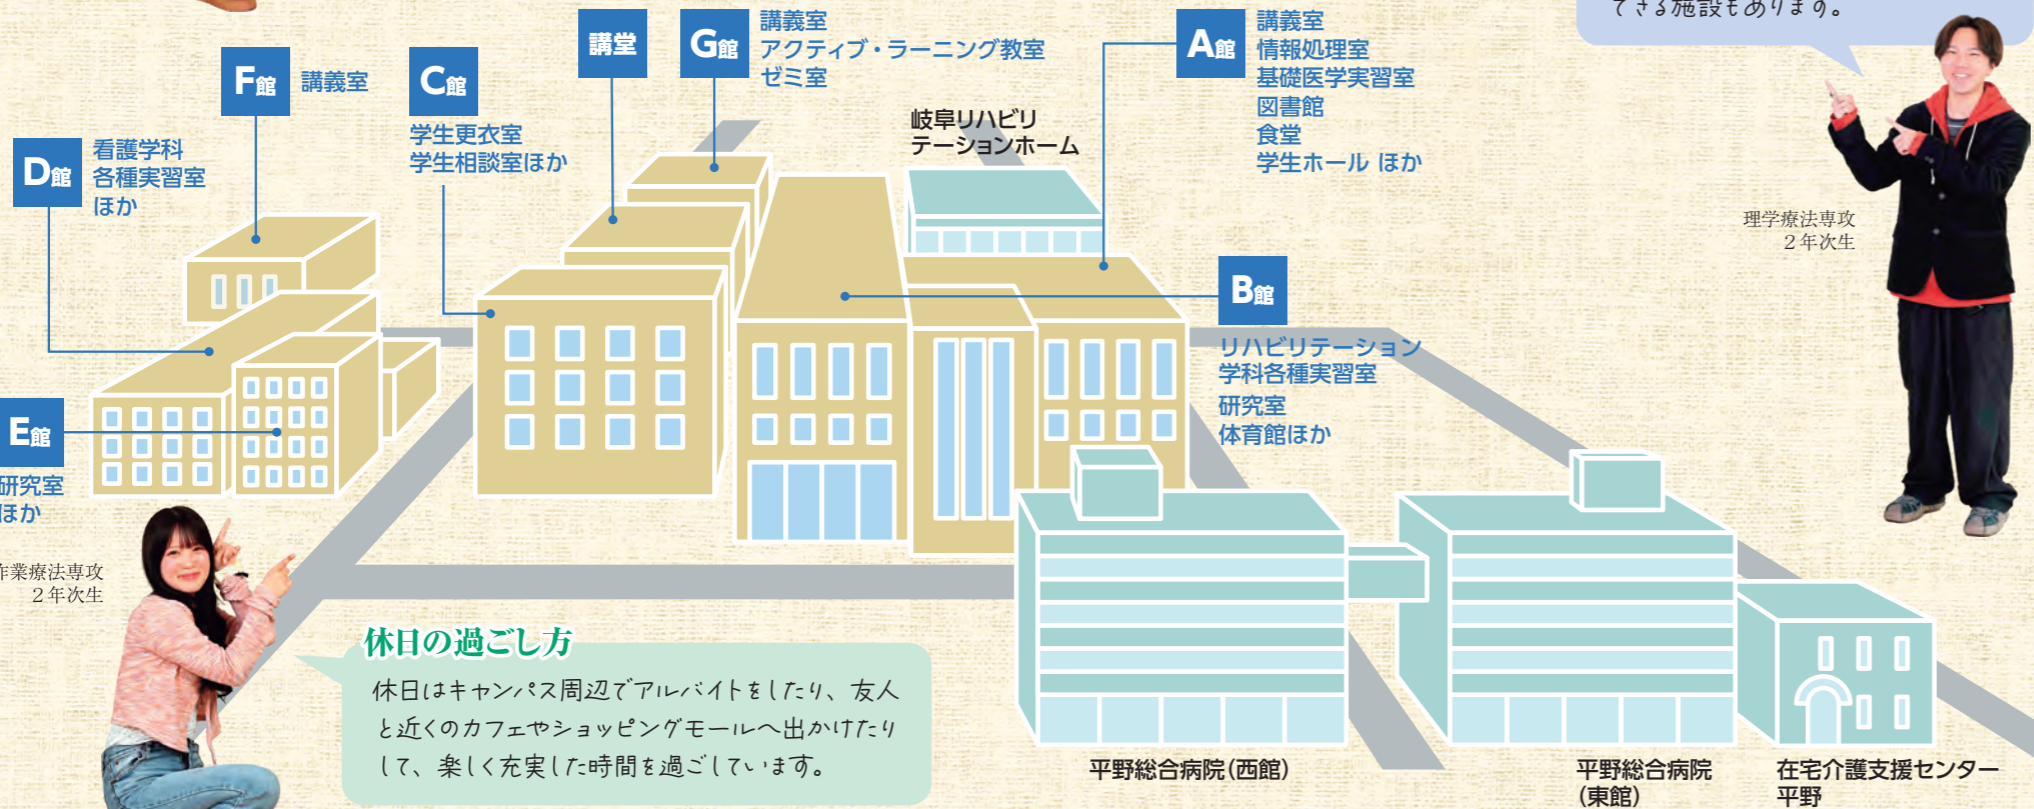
できる施設もあります。

F館 講義室

C館 学生更衣室 学生相談室ほか

講堂

G館 講義室 アクティブ・ラーニング教室 ゼミ室

A館 講義室 情報処理室 基礎医学実習室 図書館 食堂 学生ホール ほか

D館 看護学科 各種実習室 ほか

岐阜リハビリテーションホーム

理学療法専攻 2年次生

B館 リハビリテーション学科各種実習室 研究室 体育館ほか

E館 研究室 ほか

作業療法専攻 2年次生

休日の過ごし方

休日はキャンパス周辺でアルバイトをしたり、友人と近くのカフェやショッピングモールへ出かけたりして、楽しく充実した時間を過ごしています。

平野総合病院(西館)

平野総合病院 (東館)

在宅介護支援センター平野